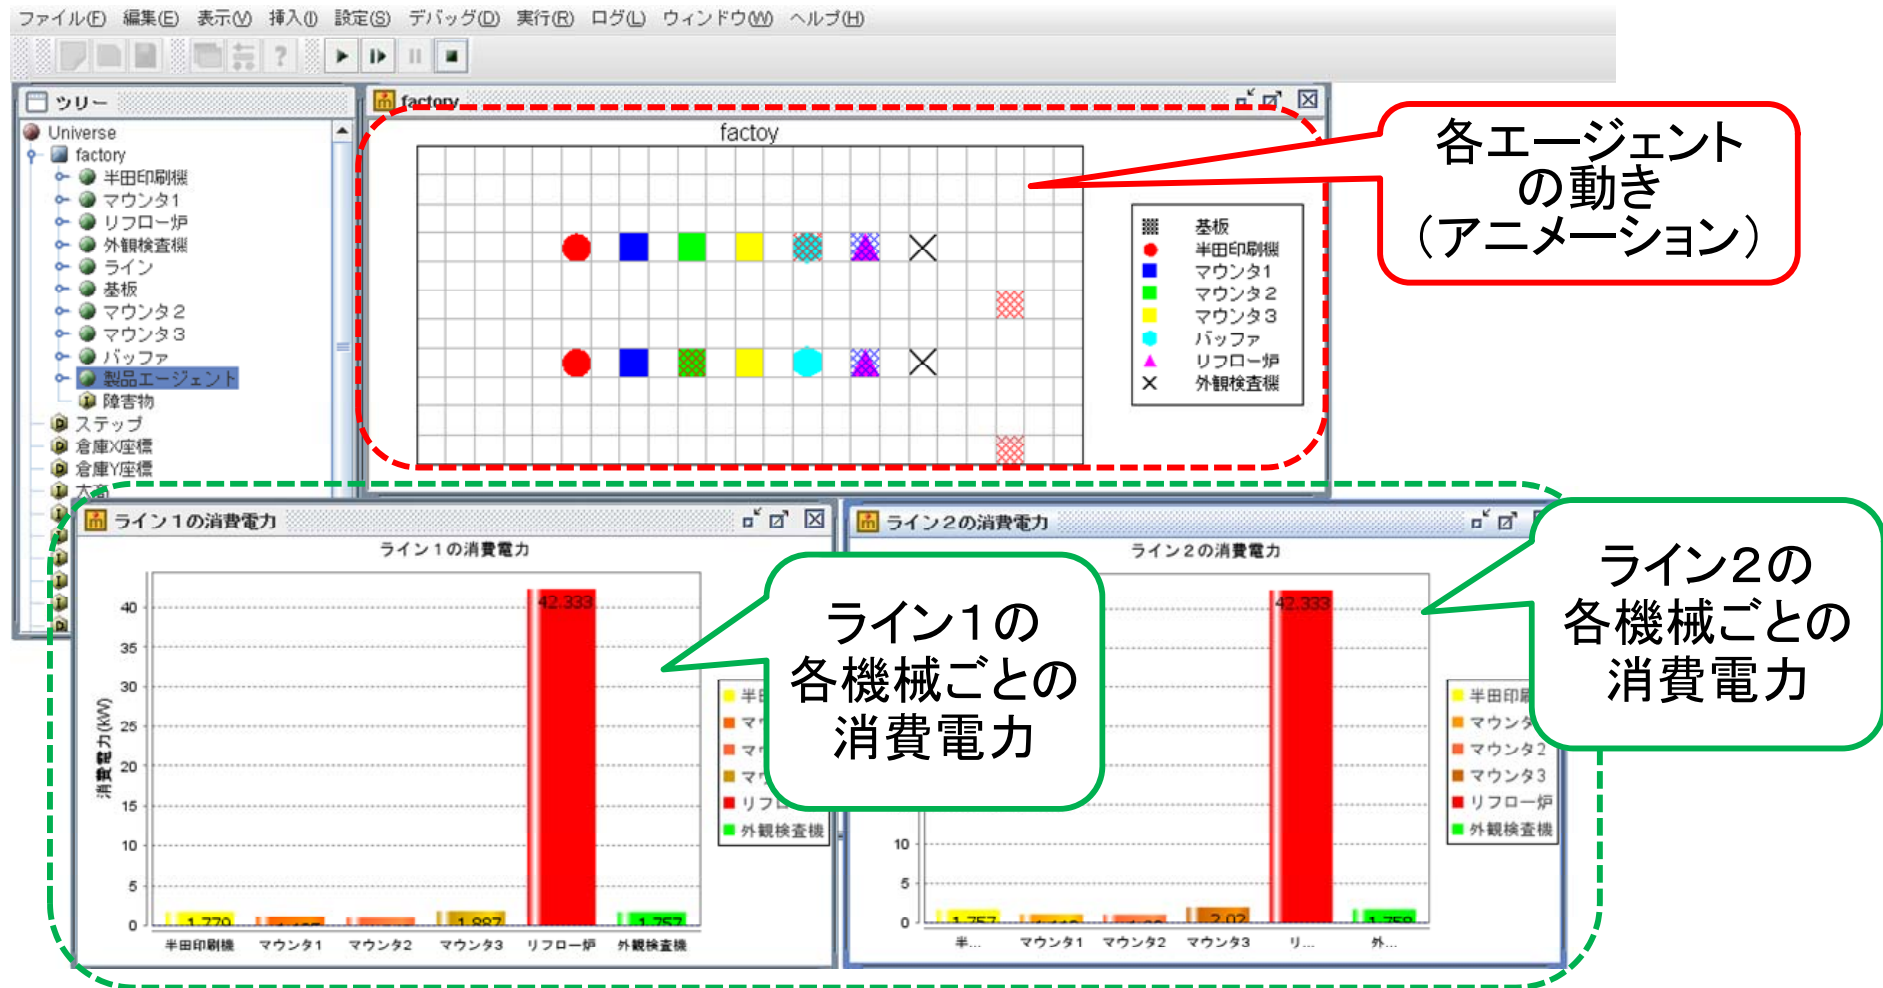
ファイル(F) 編集(E) 表示(V) 挿入(I) 設定(S) デバッグ(D) 実行(R) ログ(L) ウィンドウ(W) ヘルプ(H)

ツリー

Universe
factory
半田印刷機
マウンタ1
リフロー炉
外観検査機
ライン
基板
マウンタ2
マウンタ3
バッファ
製品エージェント
障害物
ステップ
倉庫X座標
倉庫Y座標
大番

factory

factoy

基板
半田印刷機
マウンタ1
マウンタ2
マウンタ3
バッファ
リフロー炉
外観検査機

各エージェントの動き（アニメーション）

ライン１の消費電力

ライン１の消費電力

消費電力(kW)

40
35
30
25
20
15
10
5
0

42.333
1.779
1.887
1.757

半田印刷機 マウンタ1 マウンタ2 マウンタ3 リフロー炉 外観検査機

半田
マ
マ
マ
リフロ
外観検査機

ライン１の各機械ごとの消費電力

ライン２の消費電力

ライン２の消費電力

42.333
10
5
0
1.757
2.02
1.758

半... マウンタ1 マウンタ2 マウンタ3 リ... 外...

半田印刷
マウンタ
マウンタ2
マウンタ3
リフロー炉
外観検査機

ライン２の各機械ごとの消費電力